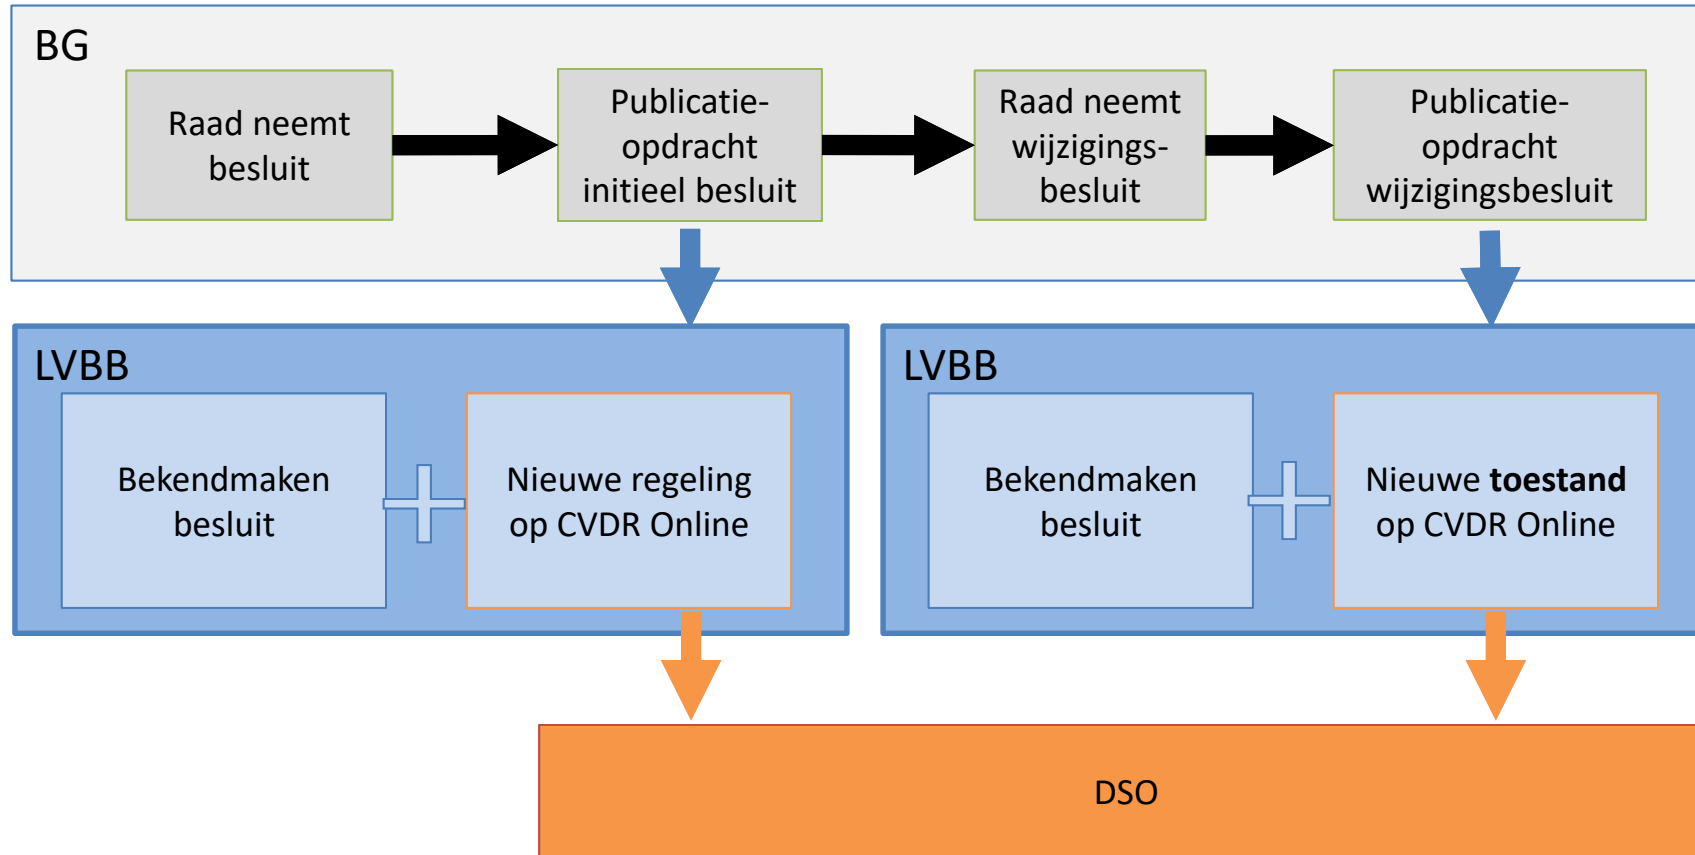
BG

Raad neemt besluit

Publicatieopdracht initieel besluit

Raad neemt wijzigingsbesluit

Publicatieopdracht wijzigingsbesluit

LVBB

Bekendmaken besluit

Nieuwe regeling op CVDR Online

LVBB

Bekendmaken besluit

Nieuwe **toestand** op CVDR Online

DSO